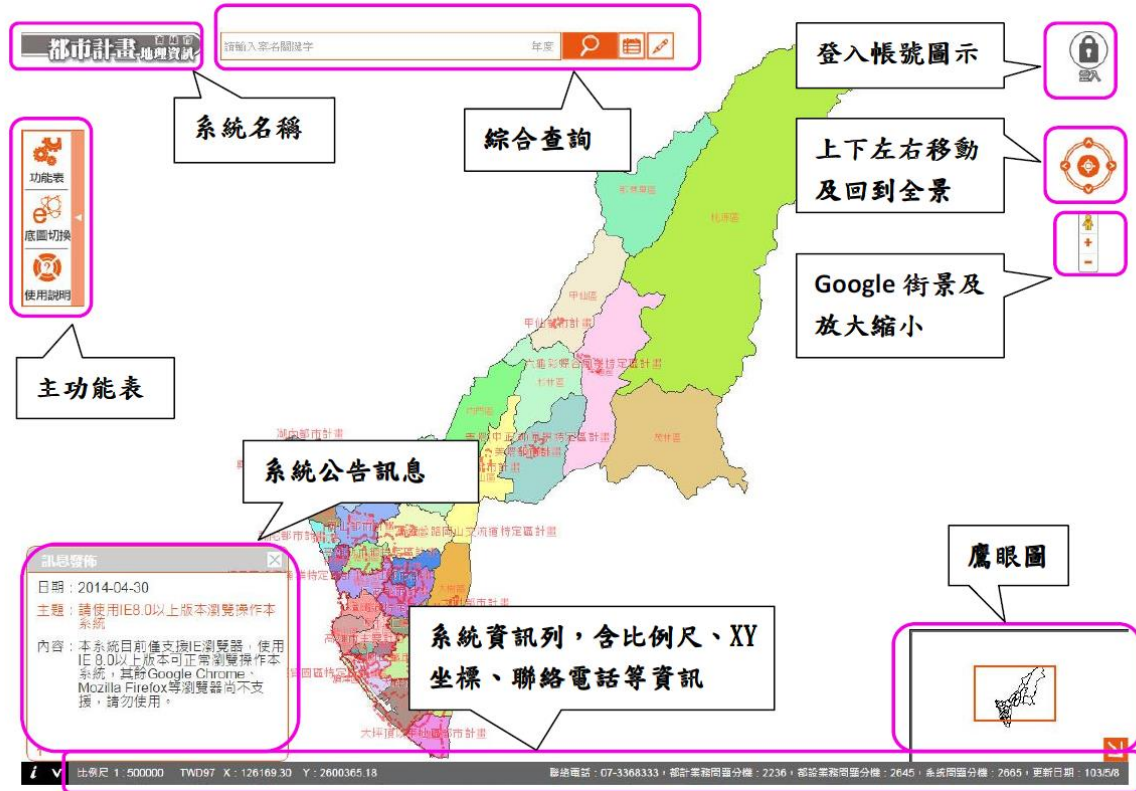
都市計畫 高雄市 地理資訊

請輸入案名關鍵字 年度

登入帳號圖示

登入

系統名稱

綜合查詢

功能表

底圖切換

使用說明

上下左右移動及回到全景

Google 街景及放大縮小

主功能表

桃源區

甲仙區

甲仙都市計畫

杉林區

六龜區

湖內都市計畫

系統公告訊息

鷹眼圖

訊息發佈

日期：2014-04-30

主題：請使用IE8.0以上版本瀏覽操作本系統

內容：本系統目前僅支援IE瀏覽器，使用IE 8.0以上版本可正常瀏覽操作本系統，其餘Google Chrome、Mozilla Firefox等瀏覽器尚不支援，請勿使用。

系統資訊列，含比例尺、XY坐標、聯絡電話等資訊

大坪頂以東地區都市計畫

比例尺 1：500000 TWD97 X：126169.30 Y：2600365.18

聯絡電話：07-3368333，都計業務問題分機：2236，都設業務問題分機：2645，系統問題分機：2665，更新日期：103/5/8